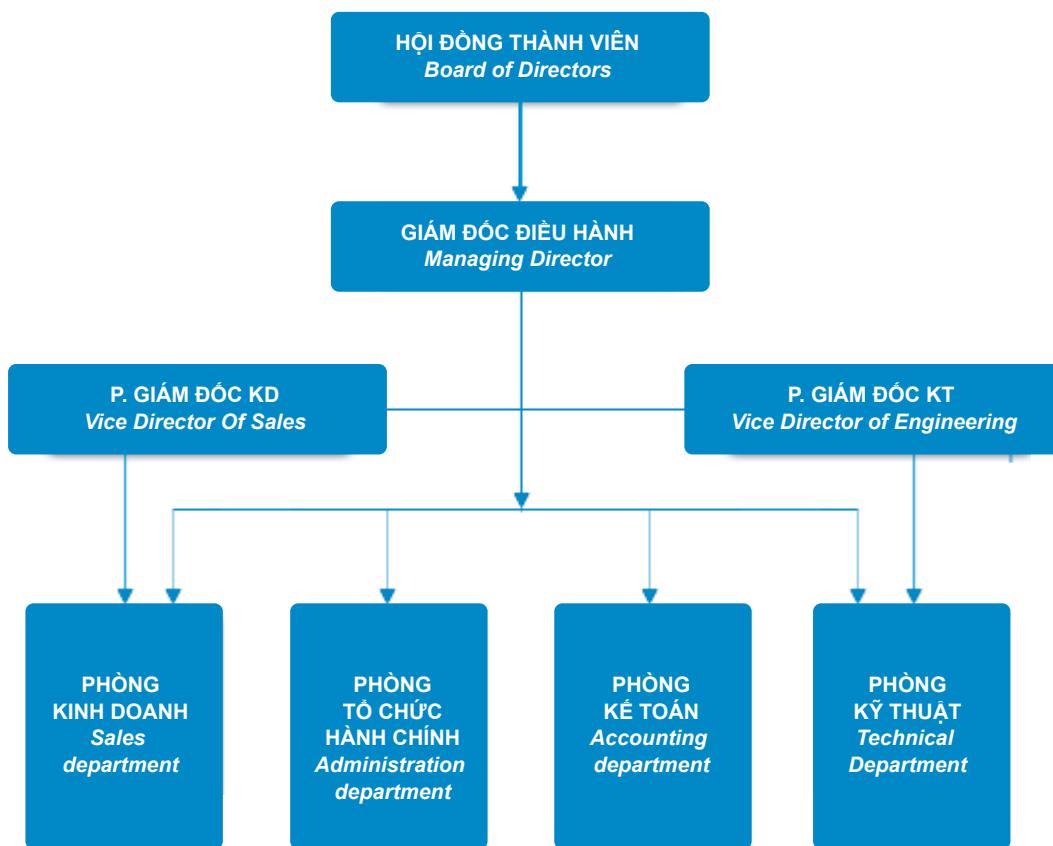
HỘI ĐỒNG THÀNH VIÊN
Board of Directors

GIÁM ĐỐC ĐIỀU HÀNH
Managing Director

P. GIÁM ĐỐC KD
Vice Director Of Sales

P. GIÁM ĐỐC KT
Vice Director of Engineering

PHÒNG KINH DOANH
Sales department

PHÒNG TỔ CHỨC HÀNH CHÍNH
Administration department

PHÒNG KẾ TOÁN
Accounting department

PHÒNG KỸ THUẬT
Technical Department